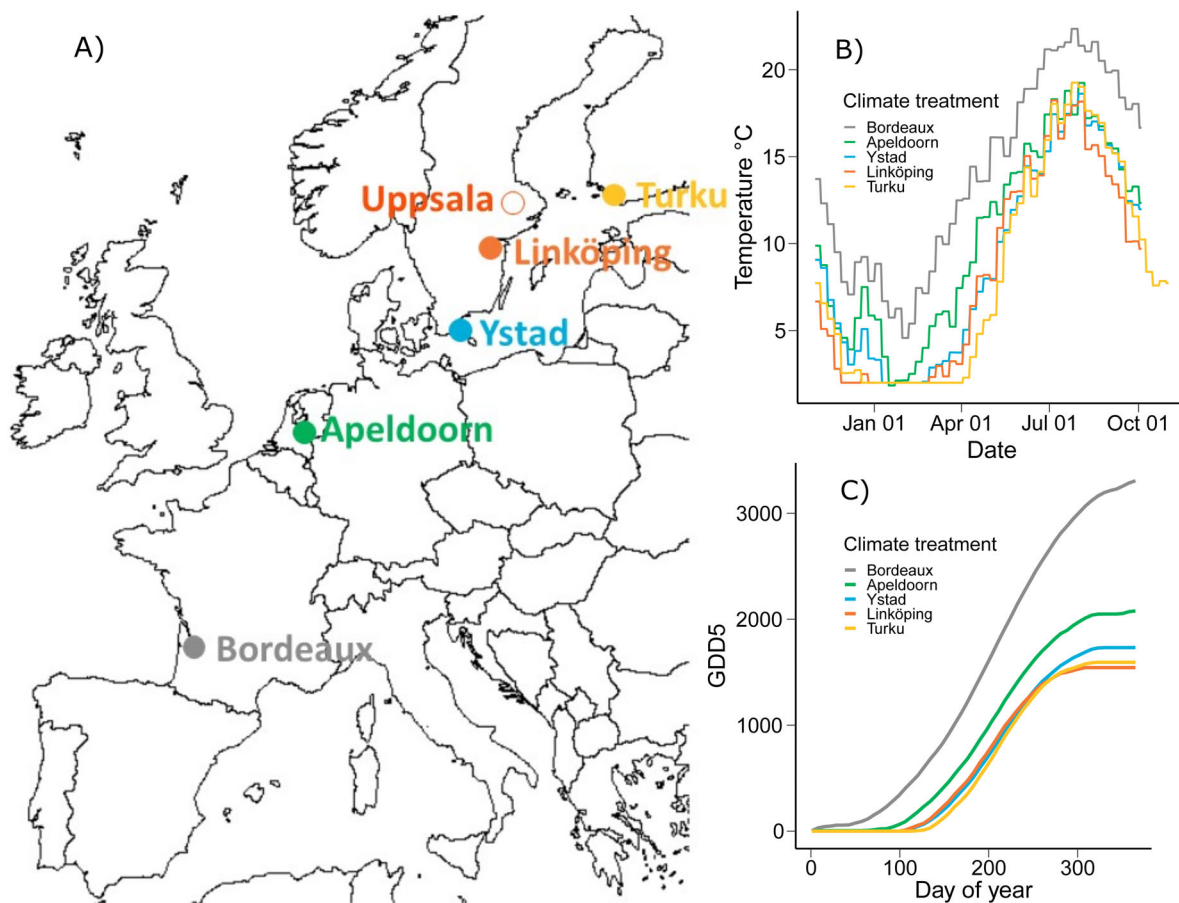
A)

Uppsala
Turku
Linköping
Ystad
Apeldoorn
Bordeaux

B)

Climate treatment
Bordeaux
Apeldoorn
Ystad
Linköping
Turku

Temperature °C
20
15
10
5
Jan 01
Apr 01
Jul 01
Oct 01
Date

C)

Climate treatment
Bordeaux
Apeldoorn
Ystad
Linköping
Turku

GDD5
3000
2000
1000
0
0
100
200
300
Day of year